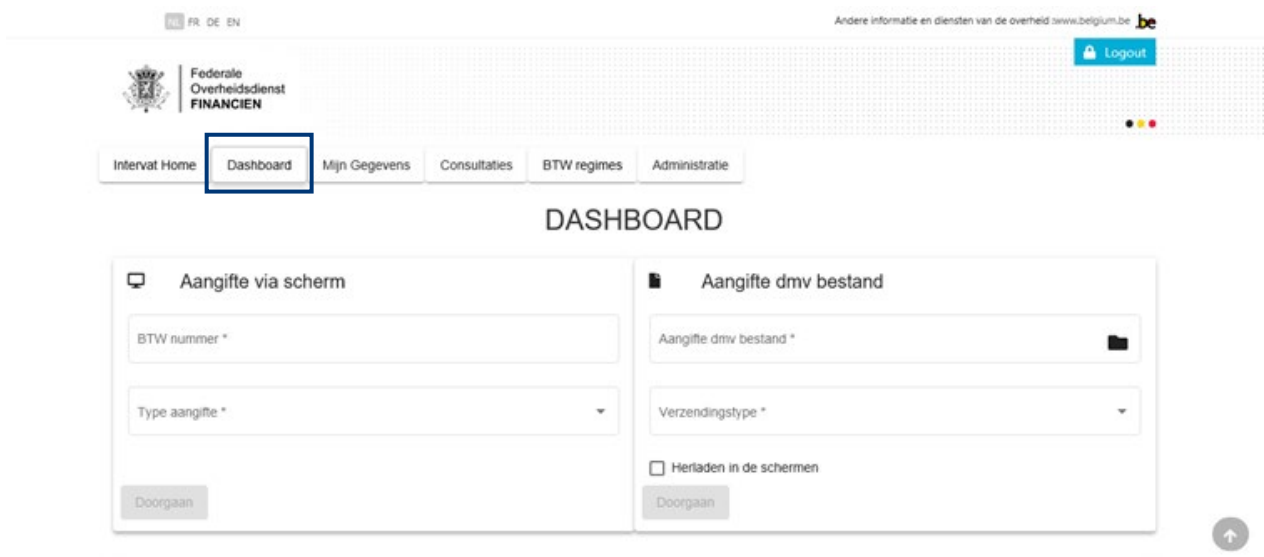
NL FR DE EN

Andere informatie en diensten van de overheid www.belgium.be .be

Logout

Federale Overheidsdienst FINANCIEN

Intervat Home | Dashboard | Mijn Gegevens | Consultaties | BTW regimes | Administratie

DASHBOARD

Aangifte via scherm

BTW nummer *

Type aangifte *

Doorgaan

Aangifte dmv bestand

Aangifte dmv bestand *

Verzendingstype *

Herladen in de schermen

Doorgaan